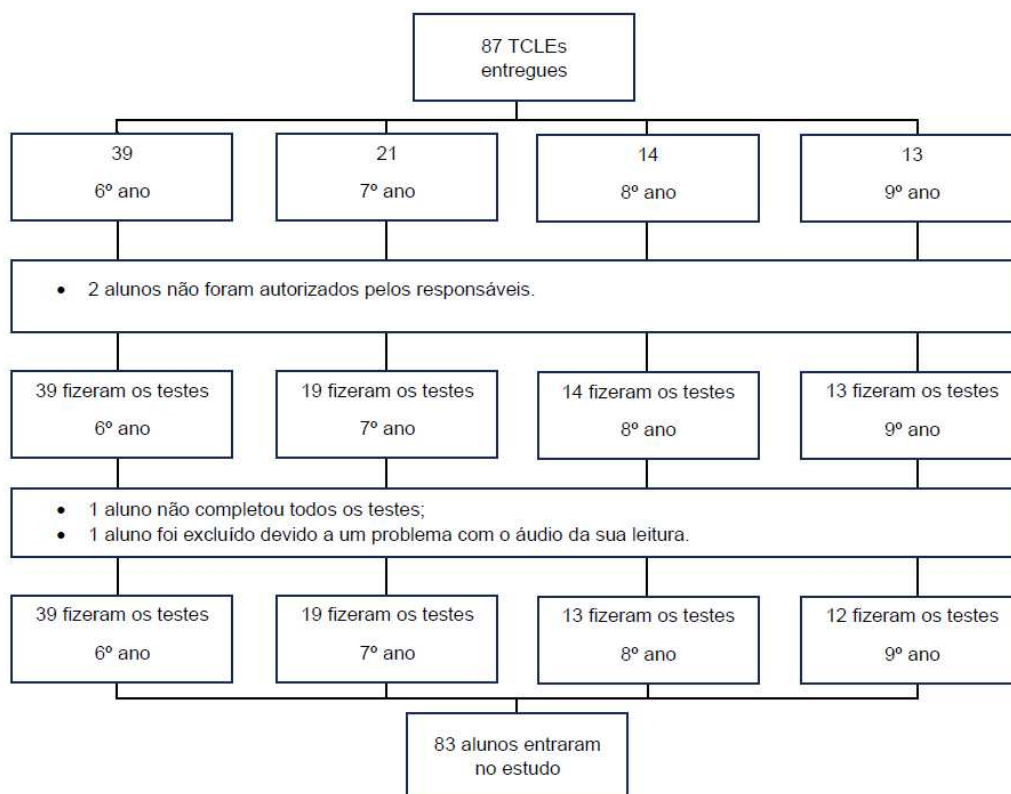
87 TCLEs entregues

39
6º ano

21
7º ano

14
8º ano

13
9º ano

• 2 alunos não foram autorizados pelos responsáveis.

39 fizeram os testes
6º ano

19 fizeram os testes
7º ano

14 fizeram os testes
8º ano

13 fizeram os testes
9º ano

• 1 aluno não completou todos os testes;
• 1 aluno foi excluído devido a um problema com o áudio da sua leitura.

39 fizeram os testes
6º ano

19 fizeram os testes
7º ano

13 fizeram os testes
8º ano

12 fizeram os testes
9º ano

83 alunos entraram no estudo